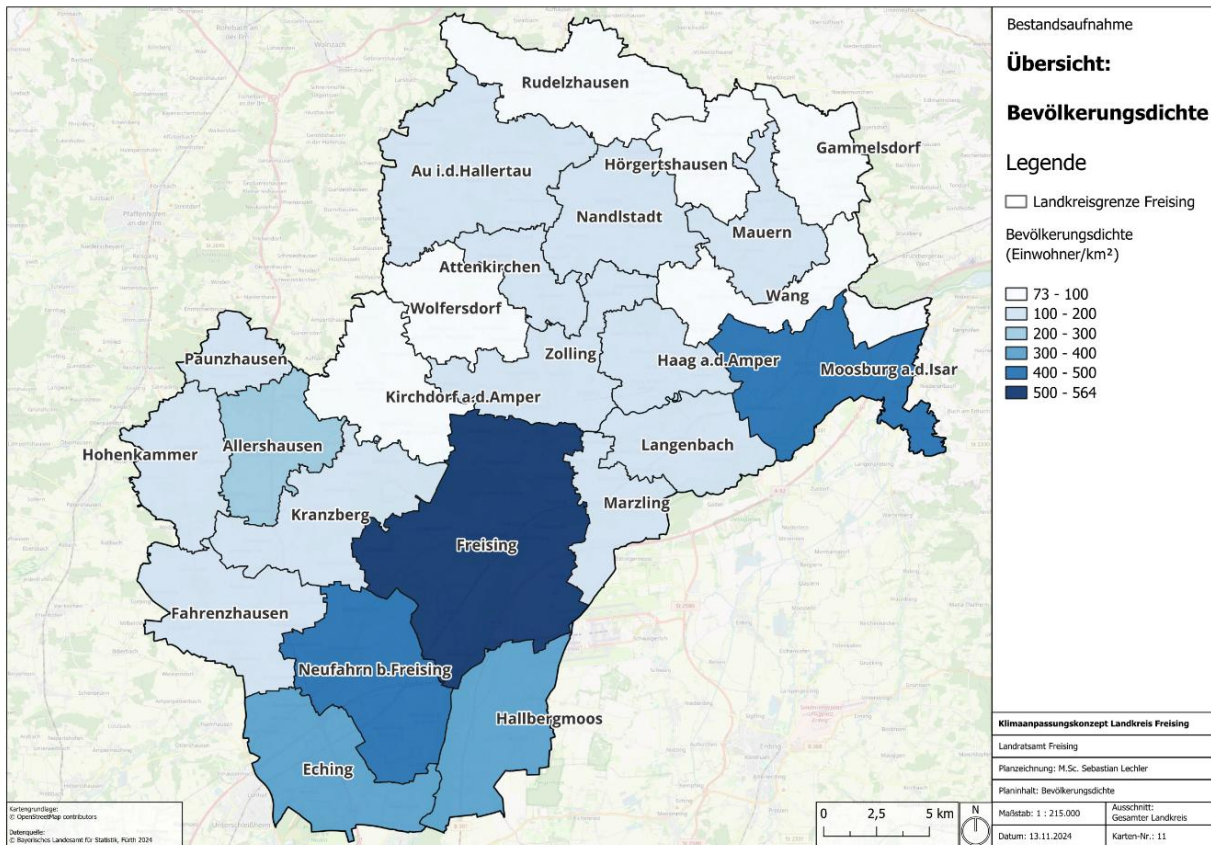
Rudelzhausen
Au i.d.Hallertau
Hörgertshausen
Gammelsdorf
Nandlstadt
Mauern
Attenkirchen
Wang
Wolfersdorf
Paunzhausen
Zolling
Haag a.d.Amper
Moosburg a.d.Isar
Kirchdorf a.d.Amper
Allershausen
Hohenkammer
Langenbach
Kranzberg
Marzling
Freising
Fahrenzhausen
Neufahrn b.Freising
Hallbergmoos
Eching

Kartengrundlage:
© OpenStreetMap contributors

Datenquelle:
© Bayerisches Landesamt für Statistik, Fürth 2024

0 2,5 5 km

N

Bestandsaufnahme

Übersicht:

Bevölkerungsdichte

Legende

Landkreisgrenze Freising

Bevölkerungsdichte (Einwohner/km²)

73 - 100
100 - 200
200 - 300
300 - 400
400 - 500
500 - 564

Klimaanpassungskonzept Landkreis Freising

Landratsamt Freising

Planzeichnung: M.Sc. Sebastian Lechler

Planinhalt: Bevölkerungsdichte

| Maßstab: 1 : 215.000 | Ausschnitt: Gesamter Landkreis |
|---|---|
| Datum: 13.11.2024 | Karten-Nr.: 11 |